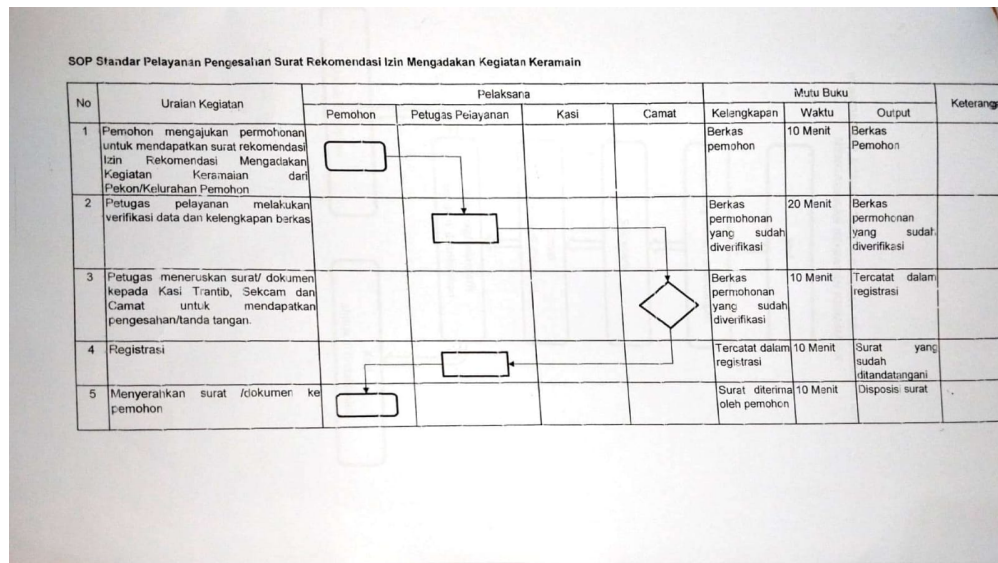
SOP Standar Pelayanan Pengesahan Surat Rekomendasi Izin Mengadakan Kegiatan Keramain

| No | Uraian Kegiatan | Pelaksana: Pemohon | Pelaksana: Petugas Pelayanan | Pelaksana: Kasi | Pelaksana: Camat | Mutu Buku: Kelengkapan | Mutu Buku: Waktu | Mutu Buku: Output | Keteranga |
|---|---|---|---|---|---|---|---|---|---|
| 1 | Pemohon mengajukan permohonan untuk mendapatkan surat rekomendasi Izin Rekomendasi Mengadakan Kegiatan Keramaian dari Pekon/Kelurahan Pemohon | | | | | Berkas pemohon | 10 Menit | Berkas Pemohon | |
| 2 | Petugas pelayanan melakukan verifikasi data dan kelengkapan berkas | | | | | Berkas permohonan yang sudah diverifikasi | 20 Menit | Berkas permohonan yang sudah diverifikasi | |
| 3 | Petugas meneruskan surat/ dokumen kepada Kasi Trantib, Sekcam dan Camat untuk mendapatkan pengesahan/tanda tangan. | | | | | Berkas permohonan yang sudah diverifikasi | 10 Menit | Tercatat dalam registrasi | |
| 4 | Registrasi | | | | | Tercatat dalam registrasi | 10 Menit | Surat yang sudah ditandatangani | |
| 5 | Menyerahkan surat /dokumen ke pemohon | | | | | Surat diterima oleh pemohon | 10 Menit | Disposisi surat | |